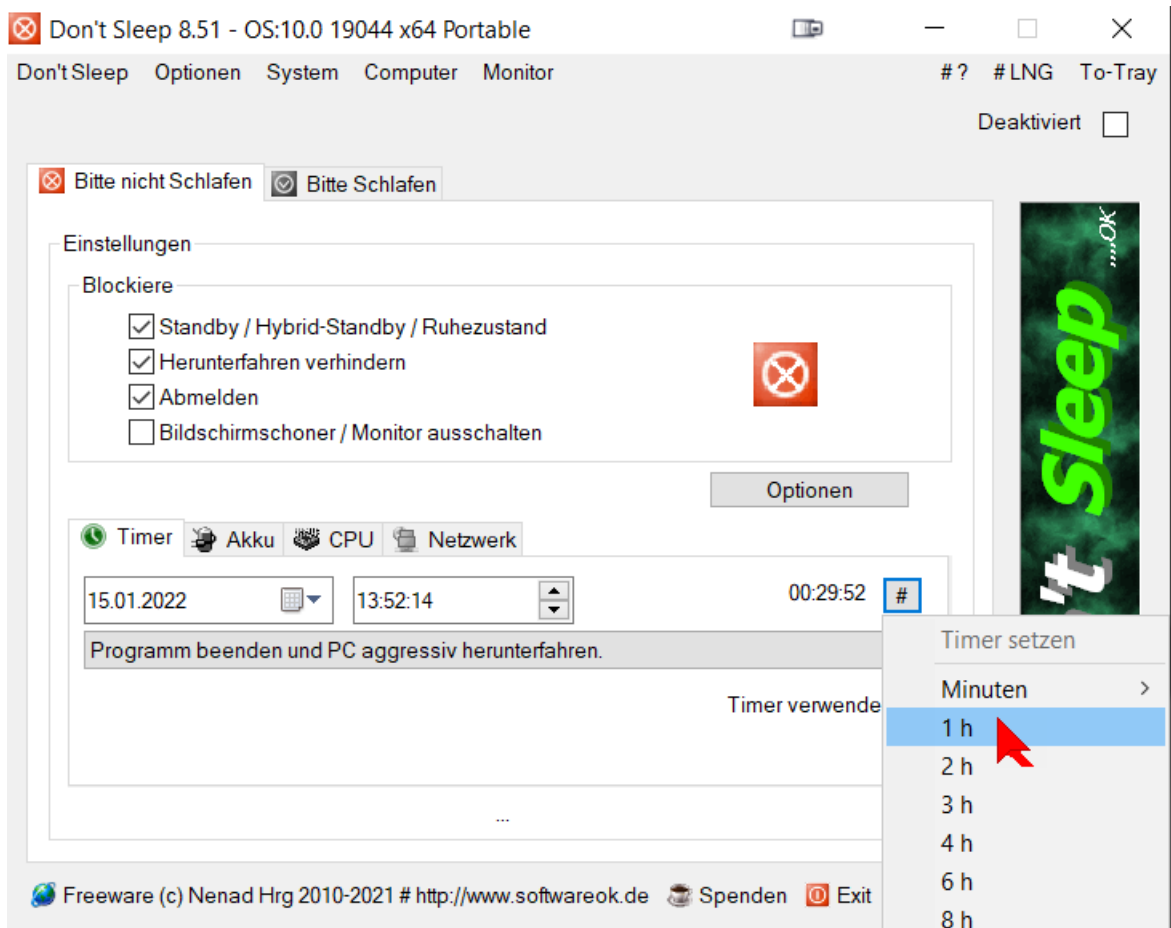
Don't Sleep 8.51 - OS:10.0 19044 x64 Portable

Don't Sleep Optionen System Computer Monitor # ? # LNG To-Tray

Deaktiviert

Bitte nicht Schlafen Bitte Schlafen

Einstellungen

Blockiere

Standby / Hybrid-Standby / Ruhezustand
Herunterfahren verhindern
Abmelden
Bildschirmschoner / Monitor ausschalten

Optionen

Timer Akku CPU Netzwerk

15.01.2022 13:52:14 00:29:52 #

Programm beenden und PC aggressiv herunterfahren.

Timer verwende

...

Timer setzen
Minuten >
1 h
2 h
3 h
4 h
6 h
8 h

...OK
Don't Sleep

Freeware (c) Nenad Hrg 2010-2021 # http://www.softwareok.de Spenden Exit